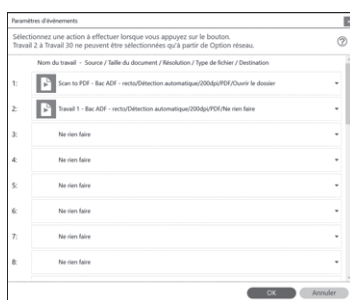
Paramètres d'événements

Sélectionnez une action à effectuer lorsque vous appuyez sur le bouton.
Travail 2 à Travail 30 ne peuvent être sélectionnées qu'à partir de Option réseau.

?

Nom du travail - Source / Taille du document / Résolution / Type de fichier / Destination

1: Scan to PDF - Bac ADF - recto/Détection automatique/200dpi/PDF/Ouvrir le dossier

2: Travail 1 - Bac ADF - recto/Détection automatique/200dpi/PDF/Ne rien faire

3: Ne rien faire

4: Ne rien faire

5: Ne rien faire

6: Ne rien faire

7: Ne rien faire

8: Ne rien faire

OK Annuler